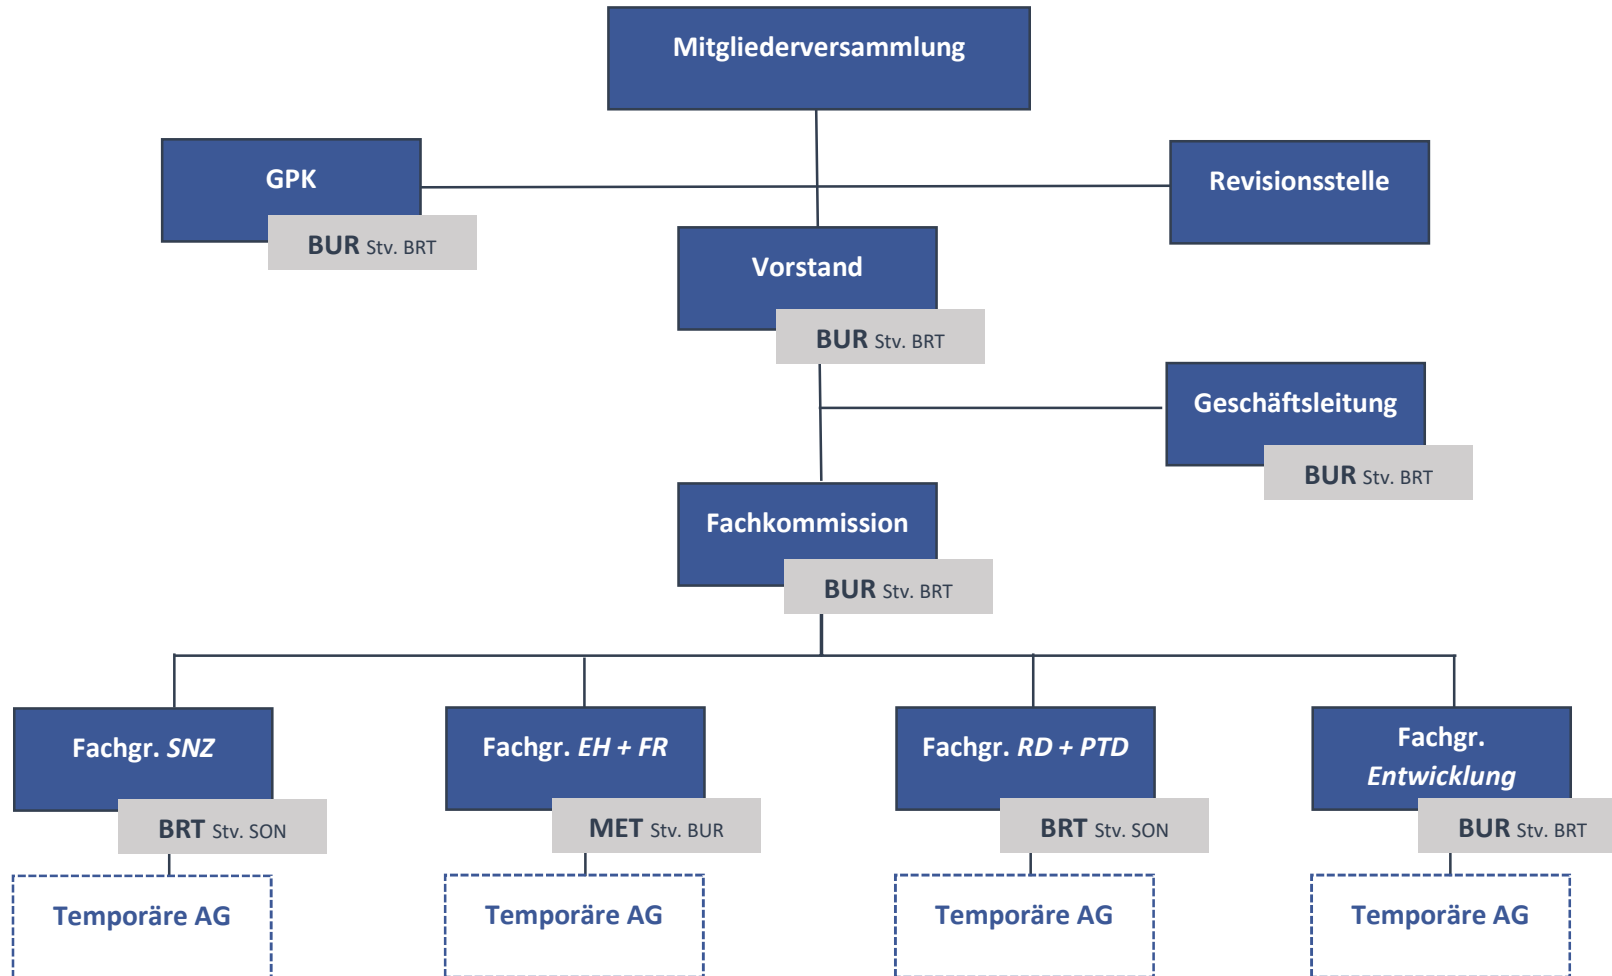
Mitgliederversammlung

GPK

BUR Stv. BRT

Revisionsstelle

Vorstand

BUR Stv. BRT

Geschäftsleitung

BUR Stv. BRT

Fachkommission

BUR Stv. BRT

Fachgr. *SNZ*

BRT Stv. SON

Fachgr. *EH + FR*

MET Stv. BUR

Fachgr. *RD + PTD*

BRT Stv. SON

Fachgr. *Entwicklung*

BUR Stv. BRT

Temporäre AG

Temporäre AG

Temporäre AG

Temporäre AG